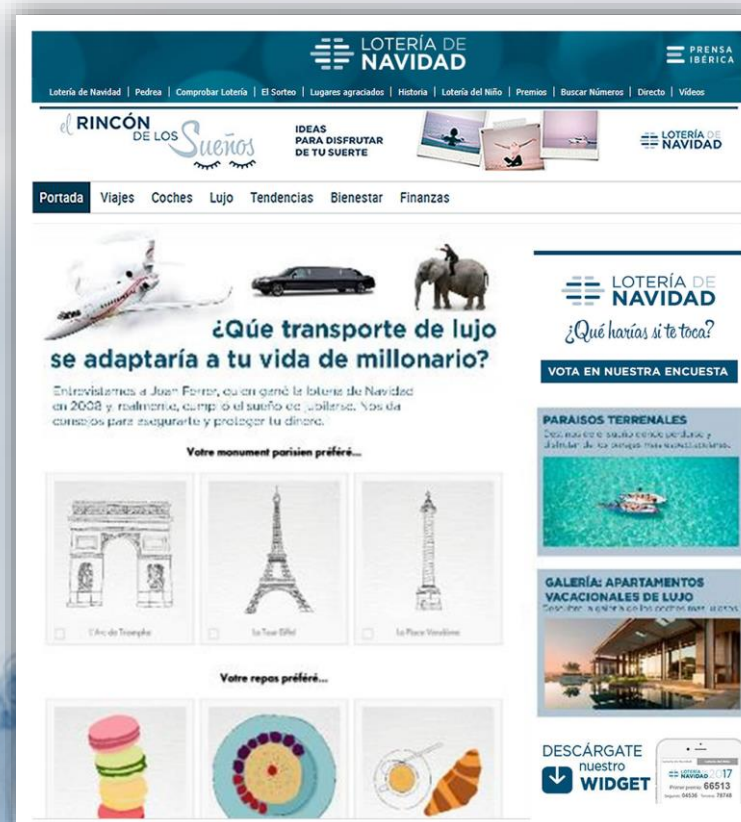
LOTERÍA DE NAVIDAD

PRENSA IBÉRICA

Lotería de Navidad | Pedrea | Comprobar Lotería | El Sorteo | Lugares agraciados | Historia | Lotería del Niño | Premios | Buscar Números | Directo | Vídeos

el RINCÓN DE LOS Sueños

IDEAS PARA DISFRUTAR DE TU SUERTE

LOTERÍA DE NAVIDAD

Portada Viajes Coches Lujo Tendencias Bienestar Finanzas

¿Qué transporte de lujo se adaptaría a tu vida de millonario?

Entrevistamos a Juan Ferrer, quien ganó la lotería de Navidad en 2008 y, realmente, cumplió el sueño de jubilarse. Nos da consejos para asegurarte y proteger tu dinero.

Votre monument parisien préféré...

L'Arc de Triomphe

La Tour Eiffel

La Place Vendôme

Votre repas préféré...

LOTERÍA DE NAVIDAD

¿Qué harías si te toca?

VOTA EN NUESTRA ENCUESTA

PARAÍSOS TERRENALES

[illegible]

GALERÍA: APARTAMENTOS VACACIONALES DE LUJO

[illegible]

DESCÁRGATE nuestro WIDGET

LOTERÍA NAVIDAD 2017

66513

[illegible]